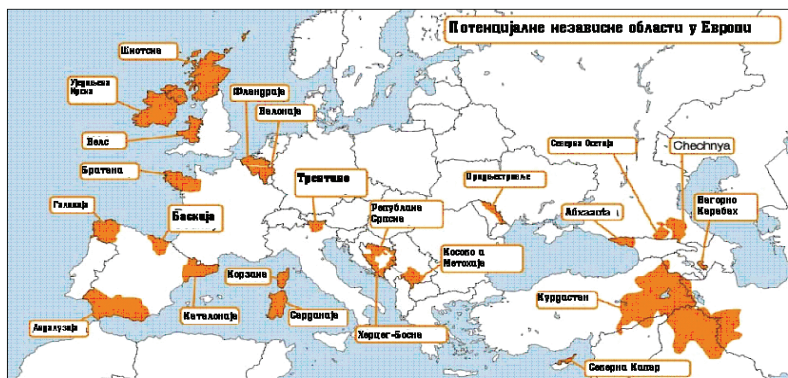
Потенцијалне независне области у Европи

Шкотска

Уједињена Ирска

Велс

Фландрија

Валонија

Бретања

Трентино

Галиција

Баскија

Андалузија

Каталонија

Корзика

Сардинија

Република Српска

Херцег-Босна

Косово и Метохија

Придњестровље

Северна Осетија

Chechnya

Абхазија

Нагорно Карабах

Курдистан

Северни Кипар